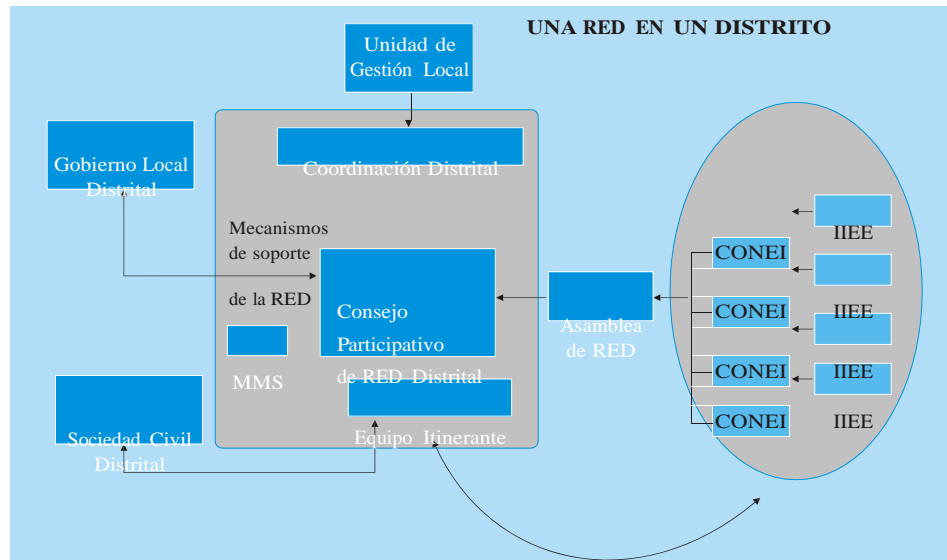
UNA RED EN UN DISTRITO

Unidad de Gestión Local

Coordinación Distrital

Gobierno Local Distrital

Mecanismos de soporte de la RED

Consejo Participativo de RED Distrital

MMS

Equipo Itinerante

Sociedad Civil Distrital

Asamblea de RED

CONEI

CONEI

CONEI

CONEI

IIEE

IIEE

IIEE

IIEE